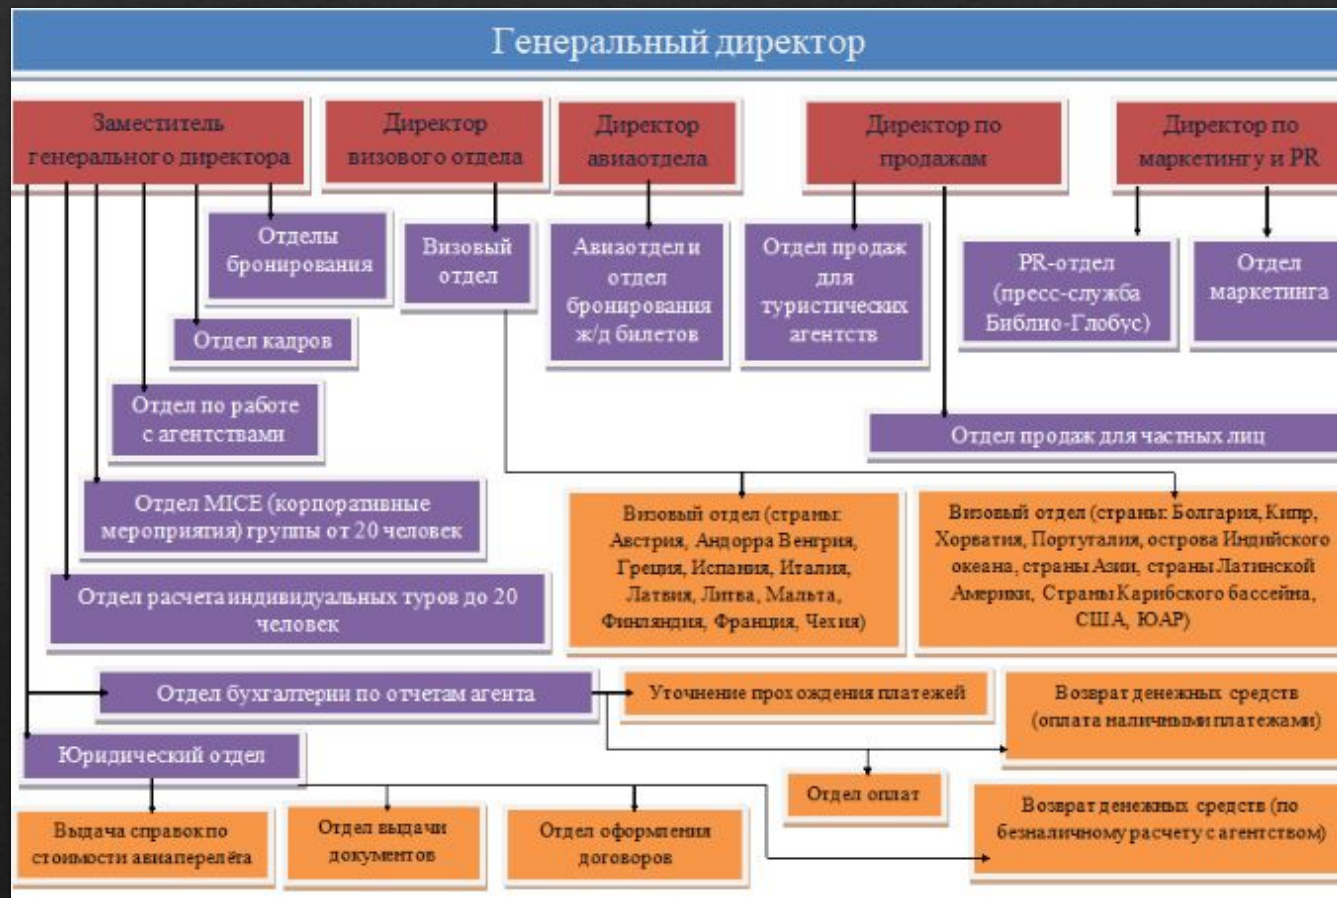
Генеральный директор

Заместитель генерального директора

Директор визового отдела

Директор авиаотдела

Директор по продажам

Директор по маркетингу и PR

Отделы бронирования

Визовый отдел

Авиаотдел и отдел бронирования ж/д билетов

Отдел продаж для туристических агентств

PR-отдел (пресс-служба Библио-Глобус)

Отдел маркетинга

Отдел кадров

Отдел по работе с агентствами

Отдел продаж для частных лиц

Отдел MICE (корпоративные мероприятия) группы от 20 человек

Визовый отдел (страны: Австрия, Андорра Венгрия, Греция, Испания, Италия, Латвия, Литва, Мальта, Финляндия, Франция, Чехия)

Визовый отдел (страны: Болгария, Кипр, Хорватия, Португалия, острова Индийского океана, страны Азии, страны Латинской Америки, Страны Карибского бассейна, США, ЮАР)

Отдел расчета индивидуальных туров до 20 человек

Отдел бухгалтерии по отчетам агента

Уточнение прохождения платежей

Возврат денежных средств (оплата наличными платежами)

Юридический отдел

Отдел оплат

Возврат денежных средств (по безналичному расчету с агентством)

Выдача справок по стоимости авиаперелёта

Отдел выдачи документов

Отдел оформления договоров